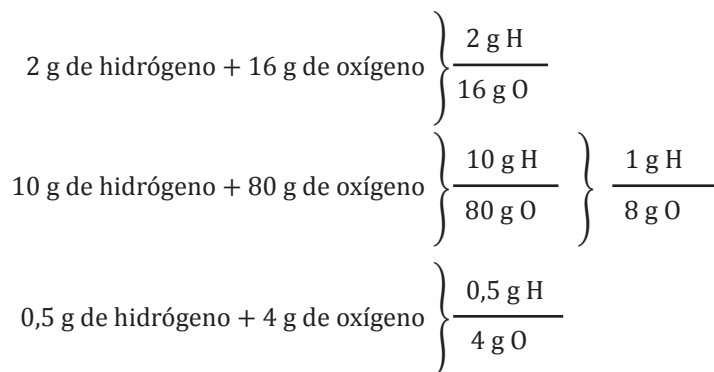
2 g de hidrógeno + 16 g de oxígeno $\frac{2 \text{ g H}}{16 \text{ g O}}$

10 g de hidrógeno + 80 g de oxígeno $\frac{10 \text{ g H}}{80 \text{ g O}}$ $\frac{1 \text{ g H}}{8 \text{ g O}}$

0,5 g de hidrógeno + 4 g de oxígeno $\frac{0,5 \text{ g H}}{4 \text{ g O}}$